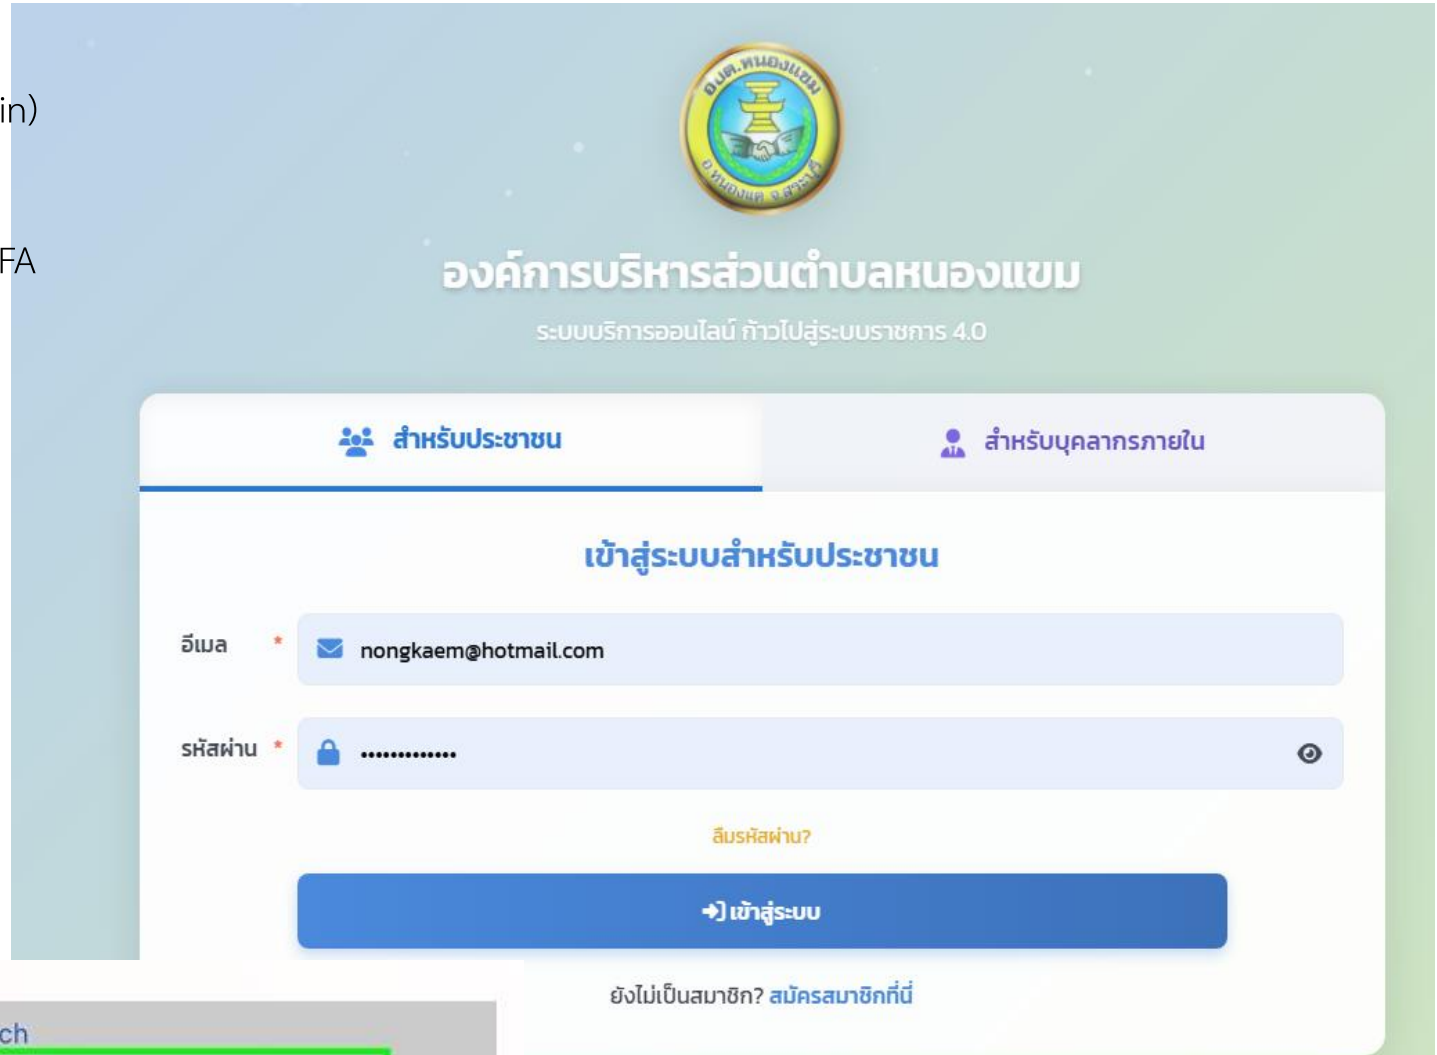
in)

FA

อบต.หนองแขม
อ.หนองแค จ.สระบุรี

องค์การบริหารส่วนตำบลหนองแขม

ระบบบริการออนไลน์ ก้าวไปสู่ระบบราชการ 4.0

สำหรับประชาชน

สำหรับบุคลากรภายใน

เข้าสู่ระบบสำหรับประชาชน

อีเมล *

nongkaem@hotmail.com

รหัสผ่าน *

•••••••••••••

ลืมรหัสผ่าน?

เข้าสู่ระบบ

ยังไม่เป็นสมาชิก? สมัครสมาชิกที่นี่

ch